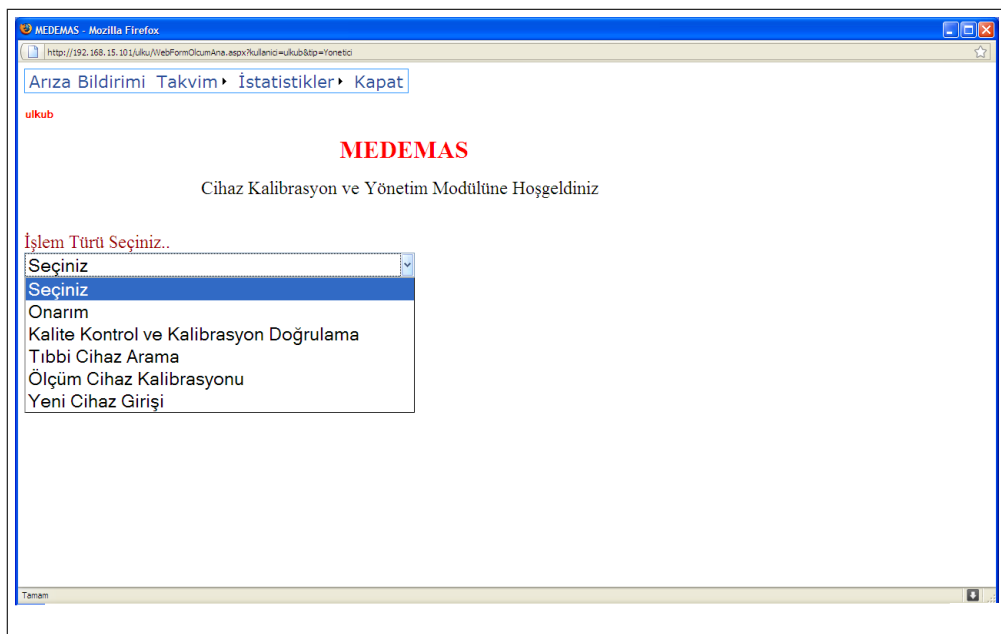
MEDEMAS - Mozilla Firefox

http://192.168.15.101/ulku/WebFormOlcumAna.aspx?kullanici=ulkub&tip=Yonetici

Arıza Bildirimi Takvim İstatistikler Kapat

ulkub

MEDEMAS

Cihaz Kalibrasyon ve Yönetim Modülüne Hoşgeldiniz

İşlem Türü Seçiniz..

Seçiniz

Seçiniz
Onarım
Kalite Kontrol ve Kalibrasyon Doğrulama
Tıbbi Cihaz Arama
Ölçüm Cihaz Kalibrasyonu
Yeni Cihaz Girişi

Tamam